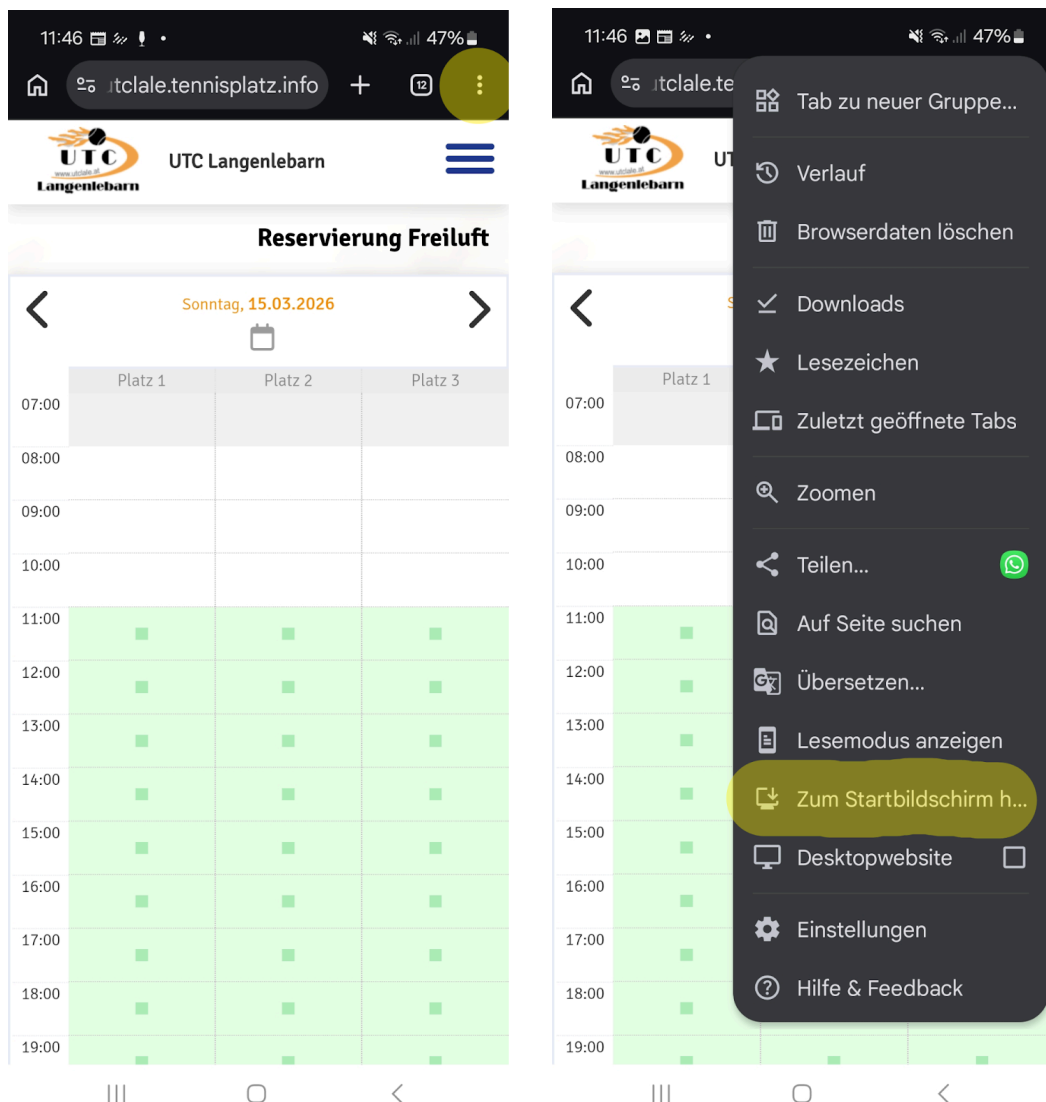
11:46 47%

utclale.tennisplatz.info

12

UTC
www.utclale.at
Langenlebarn

UTC Langenlebarn

Reservierung Freiluft

Sonntag, 15.03.2026

| | Platz 1 | Platz 2 | Platz 3 |
|---|---|---|---|
| 07:00 | | | |
| 08:00 | | | |
| 09:00 | | | |
| 10:00 | | | |
| 11:00 | | | |
| 12:00 | | | |
| 13:00 | | | |
| 14:00 | | | |
| 15:00 | | | |
| 16:00 | | | |
| 17:00 | | | |
| 18:00 | | | |
| 19:00 | | | |

11:46 47%

utclale.te

UTC
www.utclale.at
Langenlebarn

UT

Tab zu neuer Gruppe...

Verlauf

Browserdaten löschen

Downloads

Lesezeichen

Zuletzt geöffnete Tabs

Zoomen

Teilen...

Auf Seite suchen

Übersetzen...

Lesemodus anzeigen

Zum Startbildschirm h...

Desktopwebsite

Einstellungen

Hilfe & Feedback

Platz 1

07:00
08:00
09:00
10:00
11:00
12:00
13:00
14:00
15:00
16:00
17:00
18:00
19:00